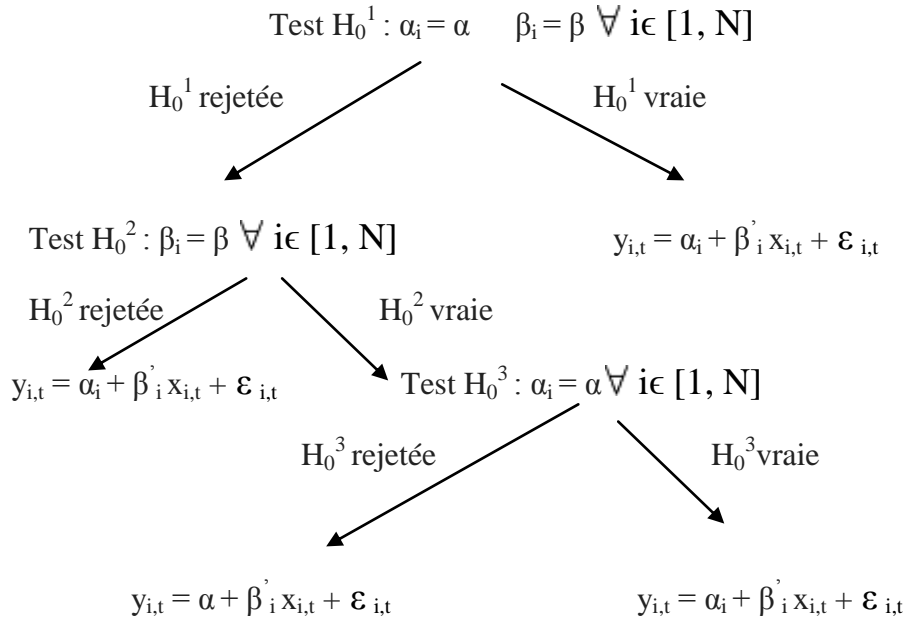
Test $H_0^1$ : $\alpha_i = \alpha \quad \beta_i = \beta \ \forall$ i$\in$ [1, N]

$H_0^1$ rejetée

$H_0^1$ vraie

Test $H_0^2$ : $\beta_i = \beta \ \forall$ i$\in$ [1, N]

$y_{i,t} = \alpha_i + \beta'_i x_{i,t} + \varepsilon_{i,t}$

$H_0^2$ rejetée

$H_0^2$ vraie

$y_{i,t} = \alpha_i + \beta'_i x_{i,t} + \varepsilon_{i,t}$

Test $H_0^3$ : $\alpha_i = \alpha \ \forall$ i$\in$ [1, N]

$H_0^3$ rejetée

$H_0^3$vraie

$y_{i,t} = \alpha + \beta'_i x_{i,t} + \varepsilon_{i,t}$

$y_{i,t} = \alpha_i + \beta'_i x_{i,t} + \varepsilon_{i,t}$